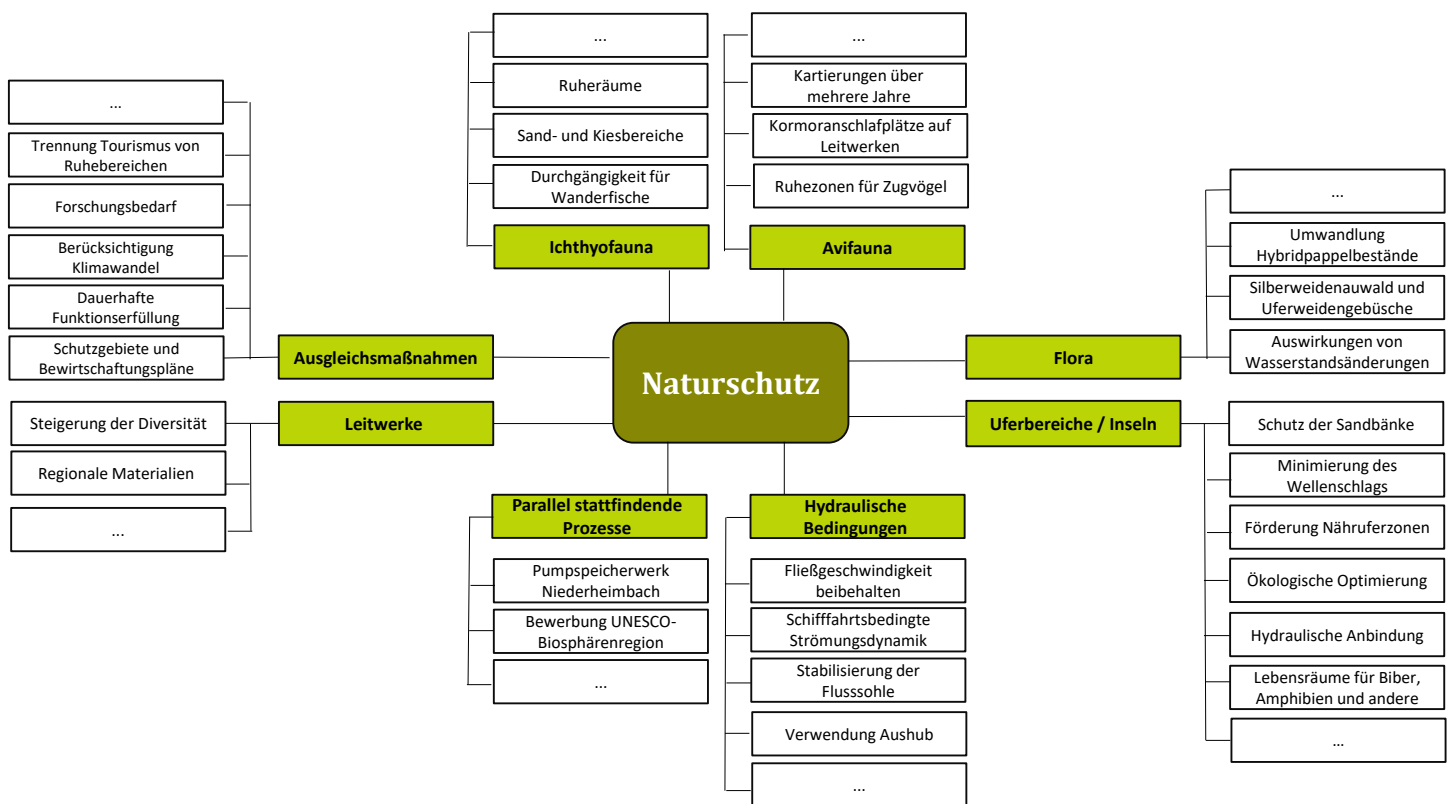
Naturschutz

Ichthyofauna
...
Ruheräume
Sand- und Kiesbereiche
Durchgängigkeit für Wanderfische

Avifauna
...
Kartierungen über mehrere Jahre
Kormoranschlafplätze auf Leitwerken
Ruhezonen für Zugvögel

Ausgleichsmaßnahmen
...
Trennung Tourismus von Ruhebereichen
Forschungsbedarf
Berücksichtigung Klimawandel
Dauerhafte Funktionserfüllung
Schutzgebiete und Bewirtschaftungspläne

Flora
...
Umwandlung Hybridpappelbestände
Silberweidenauwald und Uferweidengebüsche
Auswirkungen von Wasserstandsänderungen

Leitwerke
Steigerung der Diversität
Regionale Materialien
...

Uferbereiche / Inseln
Schutz der Sandbänke
Minimierung des Wellenschlags
Förderung Nähruferzonen
Ökologische Optimierung
Hydraulische Anbindung
Lebensräume für Biber, Amphibien und andere
...

Parallel stattfindende Prozesse
Pumpspeicherwerk Niederheimbach
Bewerbung UNESCO-Biosphärenregion
...

Hydraulische Bedingungen
Fließgeschwindigkeit beibehalten
Schifffahrtsbedingte Strömungsdynamik
Stabilisierung der Flusssohle
Verwendung Aushub
...